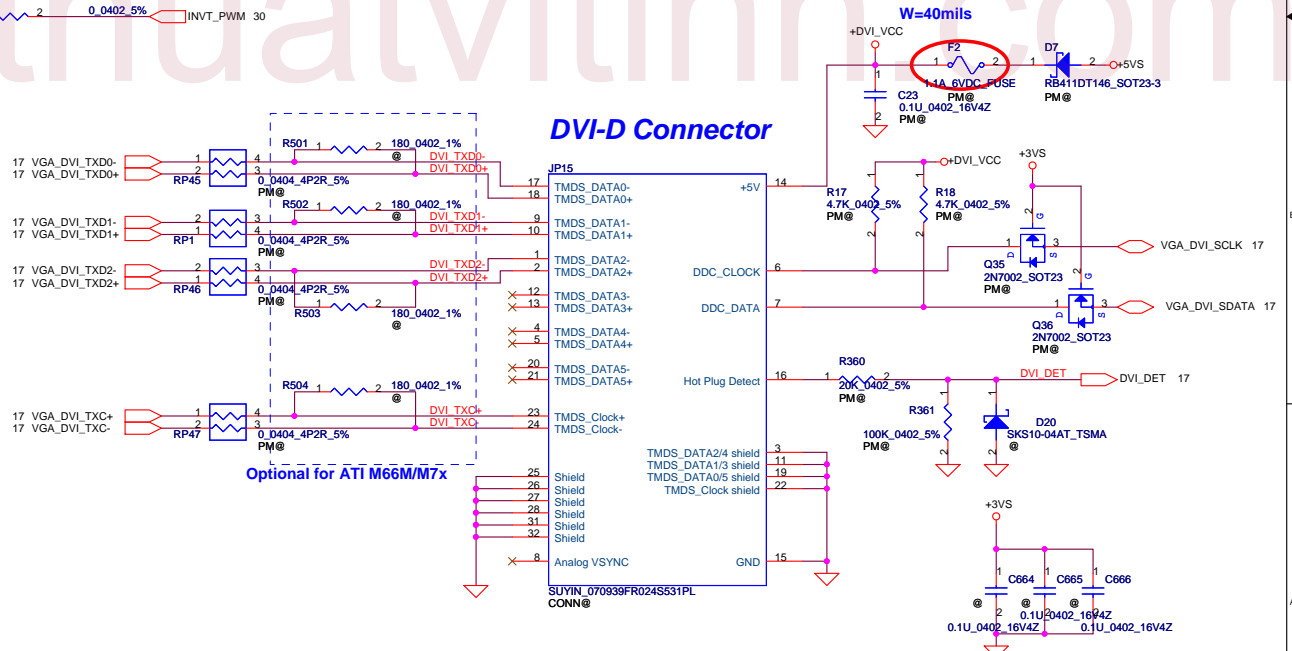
2 0_0402_5% INVT_PWM 30

W=40mils

+DVI_VCC

F2

1 2

1.1A_6VDC_FUSE

PM@

D7

1 2 +5VS

RB411DT146_SOT23-3

PM@

C23

0.1U_0402_16V4Z

PM@

DVI-D Connector

R501 1 2 180_0402_1%

@

17 VGA_DVI_TXD0-

17 VGA_DVI_TXD0+

RP45

0_0404_4P2R_5%

PM@

DVI_TXD0-

DVI_TXD0+

R502 1 2 180_0402_1%

@

17 VGA_DVI_TXD1-

17 VGA_DVI_TXD1+

RP1

0_0404_4P2R_5%

PM@

DVI_TXD1-

DVI_TXD1+

17 VGA_DVI_TXD2-

17 VGA_DVI_TXD2+

RP46

0_0404_4P2R_5%

PM@

DVI_TXD2-

DVI_TXD2+

R503 1 2 180_0402_1%

@

R504 1 2 180_0402_1%

@

17 VGA_DVI_TXC+

17 VGA_DVI_TXC-

RP47

0_0404_4P2R_5%

PM@

DVI_TXC+

DVI_TXC-

Optional for ATI M66M/M7x

JP15

TMDS_DATA0-

TMDS_DATA0+

TMDS_DATA1-

TMDS_DATA1+

TMDS_DATA2-

TMDS_DATA2+

TMDS_DATA3-

TMDS_DATA3+

TMDS_DATA4-

TMDS_DATA4+

TMDS_DATA5-

TMDS_DATA5+

TMDS_Clock+

TMDS_Clock-

Shield

Shield

Shield

Shield

Shield

Shield

Analog VSYNC

+5V

DDC_CLOCK

DDC_DATA

Hot Plug Detect

TMDS_DATA2/4 shield

TMDS_DATA1/3 shield

TMDS_DATA0/5 shield

TMDS_Clock shield

GND

SUYIN_070939FR024S531PL

CONN@

+DVI_VCC

+3VS

R17

4.7K_0402_5%

PM@

R18

4.7K_0402_5%

PM@

Q35

2N7002_SOT23

PM@

VGA_DVI_SCLK 17

Q36

2N7002_SOT23

PM@

VGA_DVI_SDATA 17

R360

20K_0402_5%

PM@

DVI_DET

DVI_DET 17

R361

100K_0402_5%

PM@

D20

SKS10-04AT_TSMA

@

+3VS

C664

C665

C666

@

@

@

0.1U_0402_16V4Z

0.1U_0402_16V4Z

0.1U_0402_16V4Z